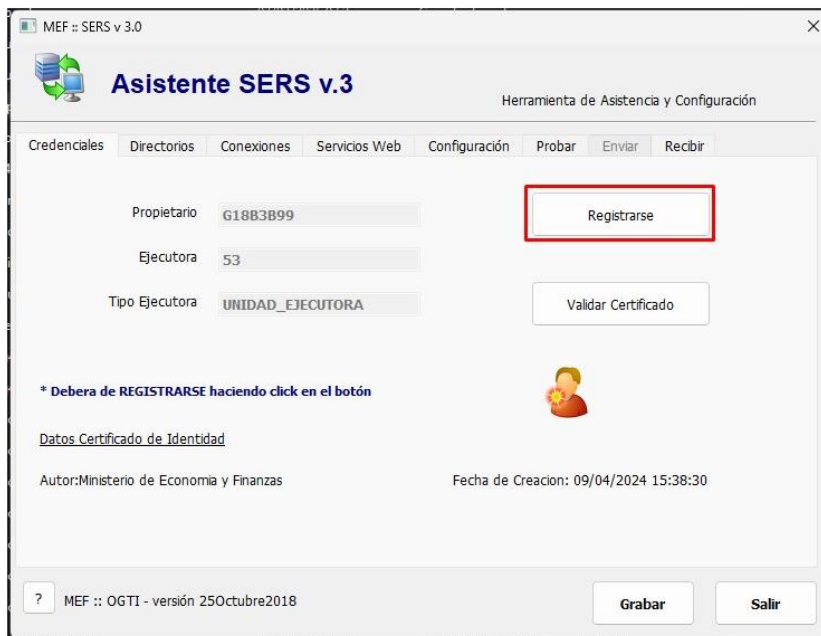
MEF :: SERS v 3.0

×

Asistente SERS v.3

Herramienta de Asistencia y Configuración

Credenciales | Directorios | Conexiones | Servicios Web | Configuración | Probar | Enviar | Recibir

Propietario G18B3B99

Registrarse

Ejecutora 53

Tipo Ejecutora UNIDAD_EJECUTORA

Validar Certificado

* Debera de REGISTRARSE haciendo click en el botón

Datos Certificado de Identidad

Autor:Ministerio de Economia y Finanzas

Fecha de Creacion: 09/04/2024 15:38:30

?

MEF :: OGTI - versión 25Octubre2018

Grabar

Salir